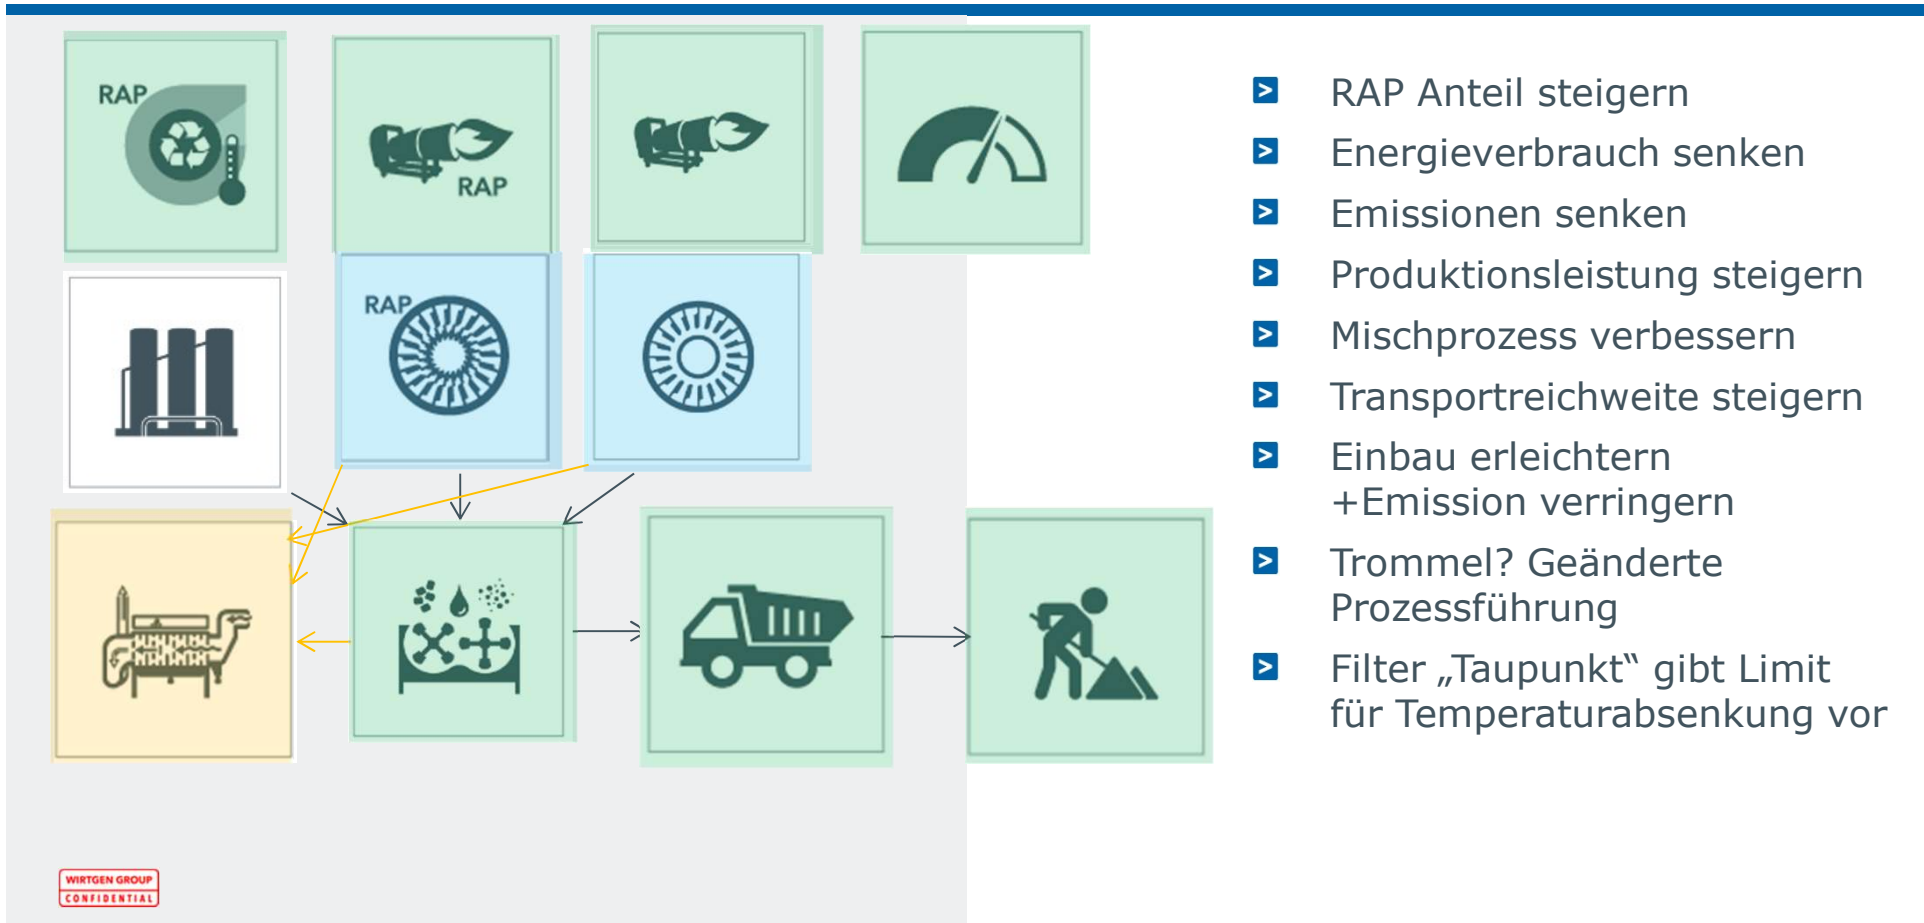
RAP

RAP

RAP

- RAP Anteil steigern
- Energieverbrauch senken
- Emissionen senken
- Produktionsleistung steigern
- Mischprozess verbessern
- Transportreichweite steigern
- Einbau erleichtern +Emission verringern
- Trommel? Geänderte Prozessführung
- Filter „Taupunkt“ gibt Limit für Temperaturabsenkung vor

WIRTGEN GROUP CONFIDENTIAL